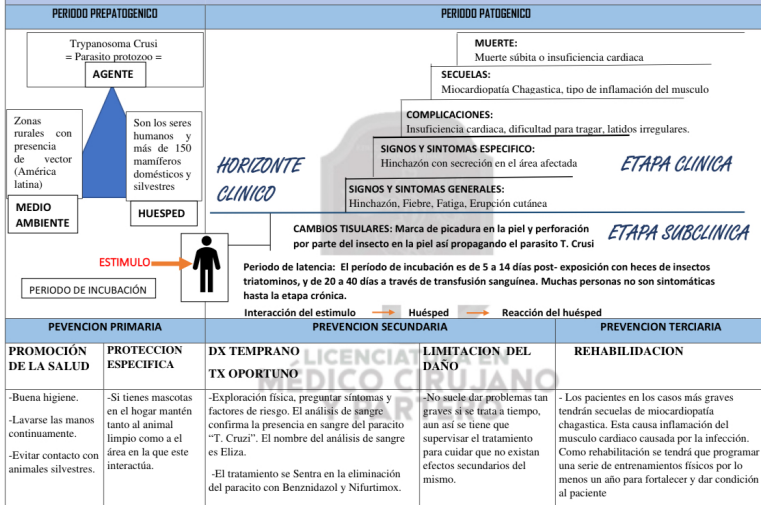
PERIODO PREPATOGENICO

PERIODO PATOGENICO

Trypanosoma Crusi = Parasito protozoo =

AGENTE

Zonas rurales con presencia de vector (América latina)

Son los seres humanos y más de 150 mamíferos domésticos y silvestres

MEDIO AMBIENTE

HUESPED

ESTIMULO

PERIODO DE INCUBACIÓN

MUERTE:
Muerte súbita o insuficiencia cardiaca

SECUELAS:
Miocardiopatía Chagastica, tipo de inflamación del musculo

COMPLICACIONES:
Insuficiencia cardiaca, dificultad para tragar, latidos irregulares.

SIGNOS Y SINTOMAS ESPECIFICO:
Hinchazón con secreción en el área afectada

HORIZONTE CLINICO

ETAPA CLINICA

SIGNOS Y SINTOMAS GENERALES:
Hinchazón, Fiebre, Fatiga, Erupción cutánea

CAMBIOS TISULARES: Marca de picadura en la piel y perforación por parte del insecto en la piel así propagando el parasito T. Crusi

ETAPA SUBCLINICA

Periodo de latencia: El período de incubación es de 5 a 14 días post- exposición con heces de insectos triatominos, y de 20 a 40 días a través de transfusión sanguínea. Muchas personas no son sintomáticas hasta la etapa crónica.

Interacción del estimulo → Huésped → Reacción del huésped

| PEVENCION PRIMARIA | | PREVENCION SECUNDARIA | | PREVENCION TERCIARIA |
|---|---|---|---|---|
| PROMOCIÓN DE LA SALUD | PROTECCION ESPECIFICA | DX TEMPRANO TX OPORTUNO | LIMITACION DEL DAÑO | REHABILIDACION |
| -Buena higiene. -Lavarse las manos continuamente. -Evitar contacto con animales silvestres. | -Si tienes mascotas en el hogar mantén tanto al animal limpio como a el área en la que este interactúa. | -Exploración física, preguntar síntomas y factores de riesgo. El análisis de sangre confirma la presencia en sangre del paracito "T. Cruzi". El nombre del análisis de sangre es Eliza. -El tratamiento se Sentra en la eliminación del paracito con Benznidazol y Nifurtimox. | -No suele dar problemas tan graves si se trata a tiempo, aun así se tiene que supervisar el tratamiento para cuidar que no existan efectos secundarios del mismo. | - Los pacientes en los casos más graves tendrán secuelas de miocardiopatía chagastica. Esta causa inflamación del musculo cardiaco causada por la infección. Como rehabilitación se tendrá que programar una serie de entrenamientos físicos por lo menos un año para fortalecer y dar condición al paciente |

LICENCIATURA EN MEDICO CIRUJANO